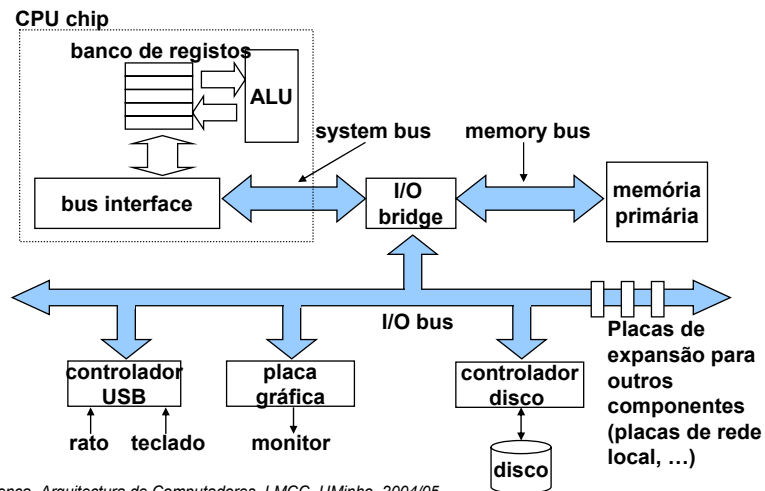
CPU chip

banco de registos

ALU

system bus

memory bus

bus interface

I/O bridge

memória primária

I/O bus

Placas de expansão para outros componentes (placas de rede local, …)

controlador USB

placa gráfica

controlador disco

rato

teclado

monitor

disco

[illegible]ca, Arquitectura de Computadores, LMCC, UMinho, 2004/05